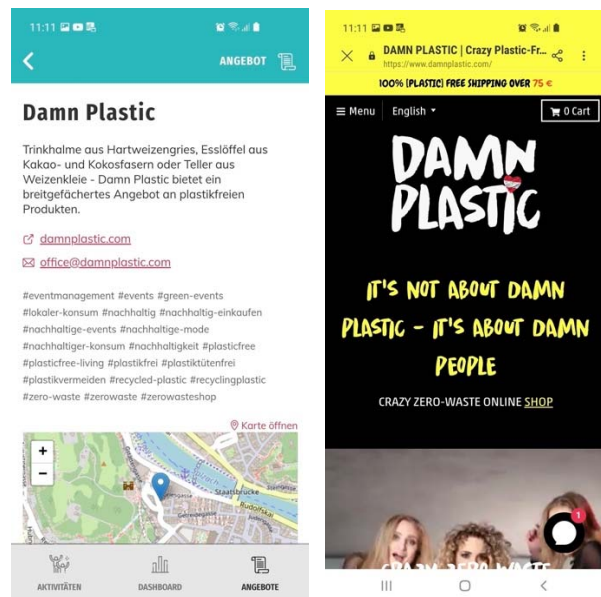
11:11

ANGEBOT

Damn Plastic

Trinkhalme aus Hartweizengries, Esslöffel aus Kakao- und Kokosfasern oder Teller aus Weizenkleie - Damn Plastic bietet ein breitgefächertes Angebot an plastikfreien Produkten.

damnplastic.com

office@damnplastic.com

#eventmanagement #events #green-events #lokaler-konsum #nachhaltig #nachhaltig-einkaufen #nachhaltige-events #nachhaltige-mode #nachhaltiger-konsum #nachhaltigkeit #plasticfree #plasticfree-living #plastikfrei #plastiktütenfrei #plastikvermeiden #recycled-plastic #recyclingplastic #zero-waste #zerowaste #zerowasteshop

Karte öffnen

+
−

Staatsbrücke

AKTIVITÄTEN DASHBOARD ANGEBOTE

11:11

DAMN PLASTIC | Crazy Plastic-Fr...
https://www.damnplastic.com/

100% [PLASTIC] FREE SHIPPING OVER 75 €

Menu English 0 Cart

DAMN PLASTIC

IT'S NOT ABOUT DAMN PLASTIC - IT'S ABOUT DAMN PEOPLE

CRAZY ZERO-WASTE ONLINE SHOP

1

CRAZY ZERO-WASTE